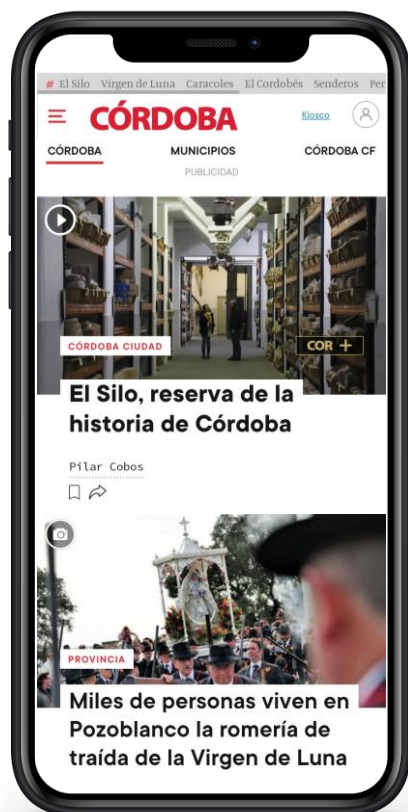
# El Silo Virgen de Luna Caracoles El Cordobés Senderos Per

CÓRDOBA

Kiosco

CÓRDOBA MUNICIPIOS CÓRDOBA CF

PUBLICIDAD

CÓRDOBA CIUDAD

COR +

El Silo, reserva de la historia de Córdoba

Pilar Cobos

PROVINCIA

Miles de personas viven en Pozoblanco la romería de traída de la Virgen de Luna